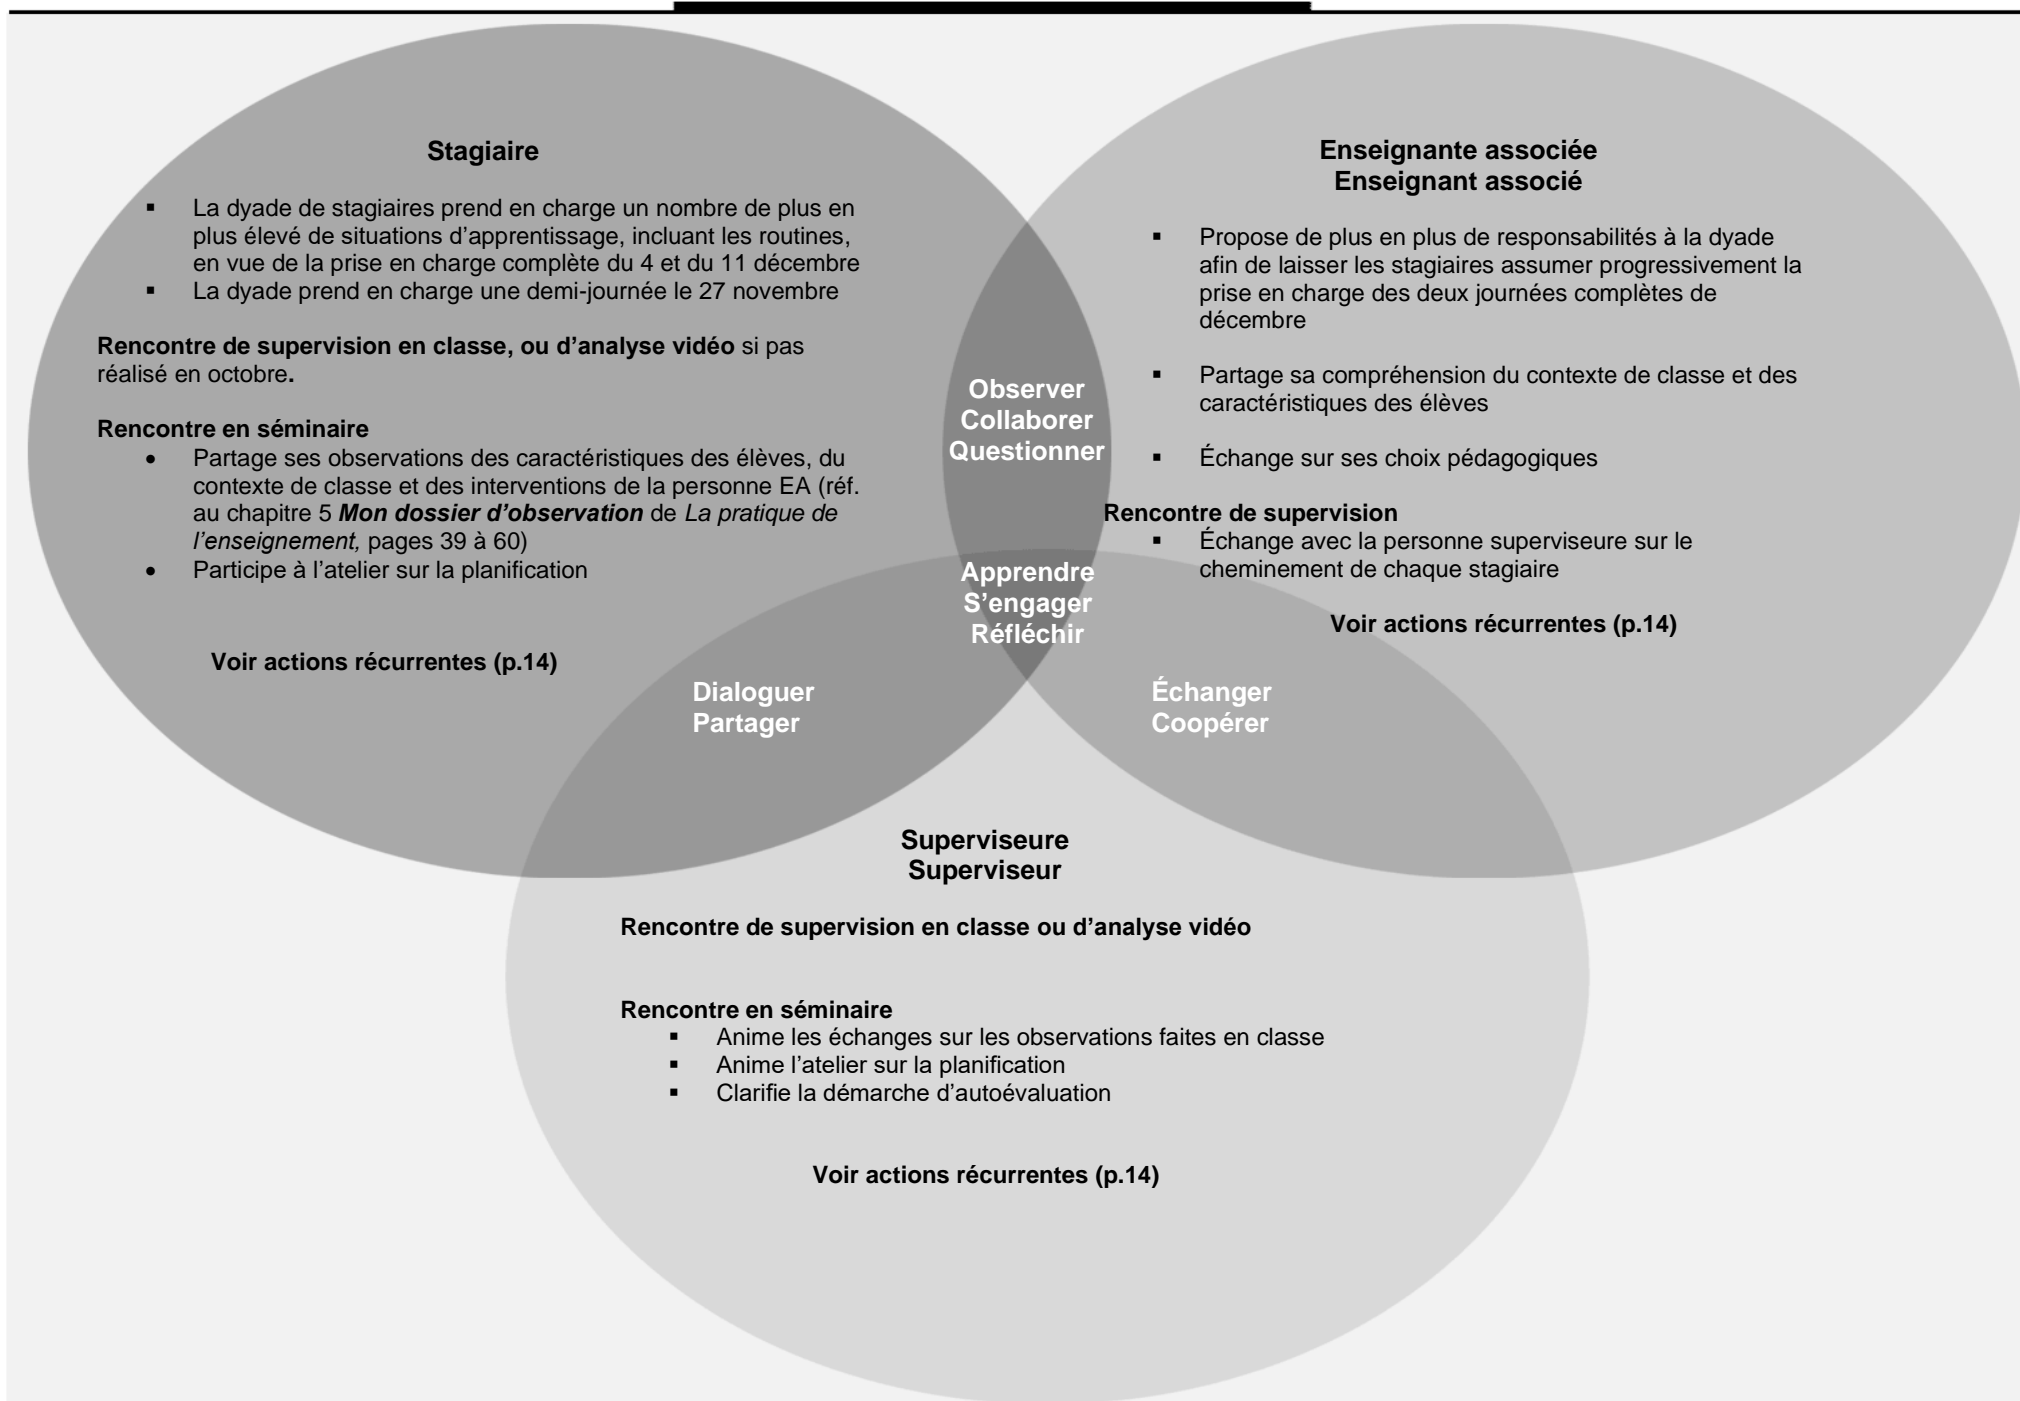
Stagiaire

- La dyade de stagiaires prend en charge un nombre de plus en plus élevé de situations d'apprentissage, incluant les routines, en vue de la prise en charge complète du 4 et du 11 décembre
- La dyade prend en charge une demi-journée le 27 novembre

**Rencontre de supervision en classe, ou d'analyse vidéo** si pas réalisé en octobre.

**Rencontre en séminaire**
- Partage ses observations des caractéristiques des élèves, du contexte de classe et des interventions de la personne EA (réf. au chapitre 5 ***Mon dossier d'observation*** de *La pratique de l'enseignement,* pages 39 à 60)
- Participe à l'atelier sur la planification

**Voir actions récurrentes (p.14)**

Enseignante associée
Enseignant associé

- Propose de plus en plus de responsabilités à la dyade afin de laisser les stagiaires assumer progressivement la prise en charge des deux journées complètes de décembre
- Partage sa compréhension du contexte de classe et des caractéristiques des élèves
- Échange sur ses choix pédagogiques

**Rencontre de supervision**
- Échange avec la personne superviseure sur le cheminement de chaque stagiaire

**Voir actions récurrentes (p.14)**

Observer
Collaborer
Questionner

Apprendre
S'engager
Réfléchir

Dialoguer
Partager

Échanger
Coopérer

Superviseure
Superviseur

**Rencontre de supervision en classe ou d'analyse vidéo**

**Rencontre en séminaire**
- Anime les échanges sur les observations faites en classe
- Anime l'atelier sur la planification
- Clarifie la démarche d'autoévaluation

**Voir actions récurrentes (p.14)**